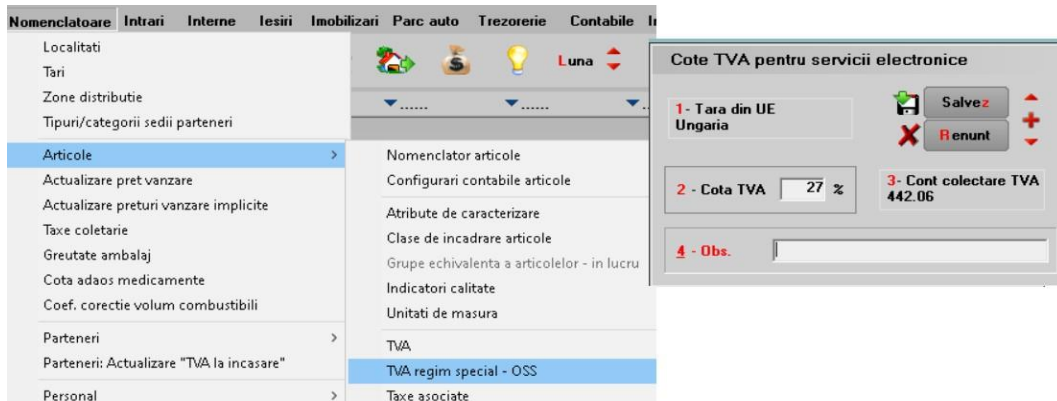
Nomenclatoare Intrari Interne Iesiri Imobilizari Parc auto Trezorerie Contabile I

Localitati
Tari
Zone distributie
Tipuri/categorii sedii parteneri
Articole
Actualizare pret vanzare
Actualizare preturi vanzare implicite
Taxe coletarie
Greutate ambalaj
Cota adaos medicamente
Coef. corectie volum combustibili
Parteneri
Parteneri: Actualizare "TVA la incasare"
Personal

Luna

Nomenclator articole
Configurari contabile articole
Atribute de caracterizare
Clase de incadrare articole
Grupe echivalenta a articolelor - in lucru
Indicatori calitate
Unitati de masura
TVA
TVA regim special - OSS
Taxe asociate

Cote TVA pentru servicii electronice

1- Tara din UE
Ungaria

Salvez
Renunt

2 - Cota TVA 27 %

3- Cont colectare TVA
442.06

4 - Obs.